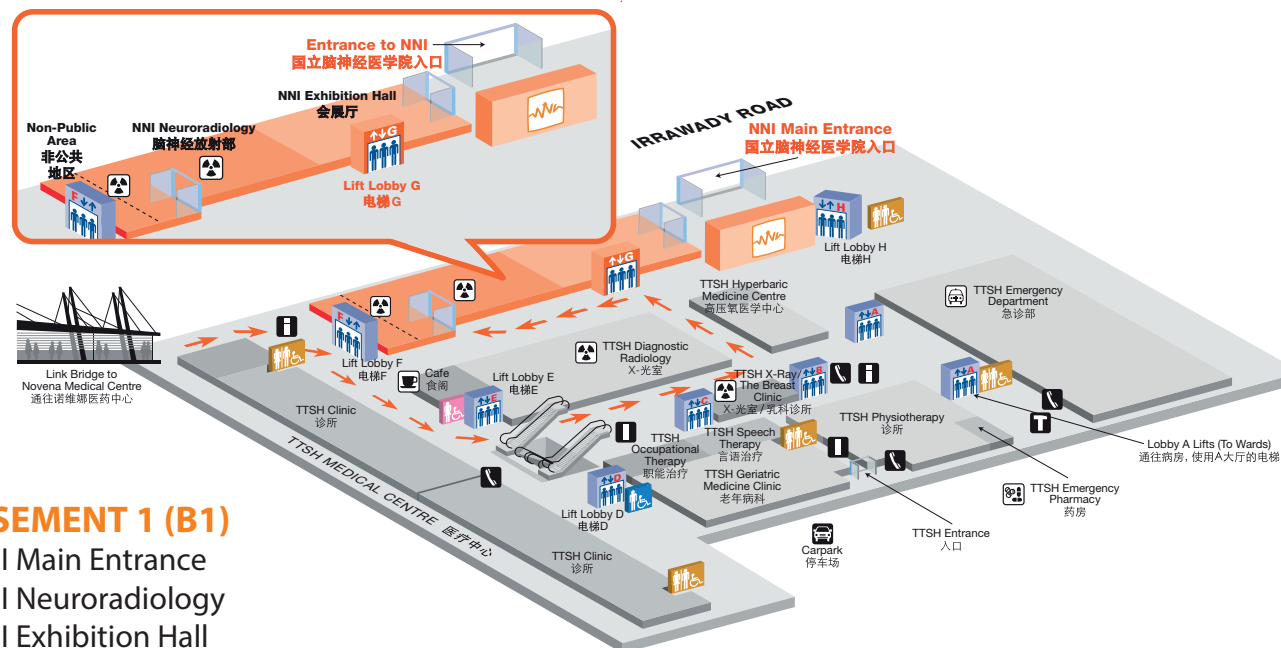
Entrance to NNI
国立脑神经医学院入口

NNI Exhibition Hall
会展厅

Non-Public Area
非公共地区

NNI Neuroradiology
脑神经放射部

F

G

Lift Lobby G
电梯G

IRRAWADY ROAD

NNI Main Entrance
国立脑神经医学院入口

H

Lift Lobby H
电梯H

TTSH Hyperbaric Medicine Centre
高压氧医学中心

G

TTSH Emergency Department
急诊部

A

Link Bridge to Novena Medical Centre
通往诺维娜医药中心

F

Lift Lobby F
电梯F

Cafe
食阁

E

Lift Lobby E
电梯E

TTSH Diagnostic Radiology
X-光室

TTSH X-Ray/ The Breast Clinic
X-光室 / 乳科诊所

B

A

TTSH Clinic
诊所

C

TTSH Occupational Therapy
职能治疗

TTSH Speech Therapy
言语治疗

TTSH Physiotherapy
诊所

Lobby A Lifts (To Wards)
通往病房，使用A大厅的电梯

TTSH MEDICAL CENTRE 医疗中心

D

Lift Lobby D
电梯D

TTSH Geriatric Medicine Clinic
老年病科

TTSH Emergency Pharmacy
药房

TTSH Entrance
入口

Carpark
停车场

TTSH Clinic
诊所

SEMENT 1 (B1)
I Main Entrance
I Neuroradiology
I Exhibition Hall